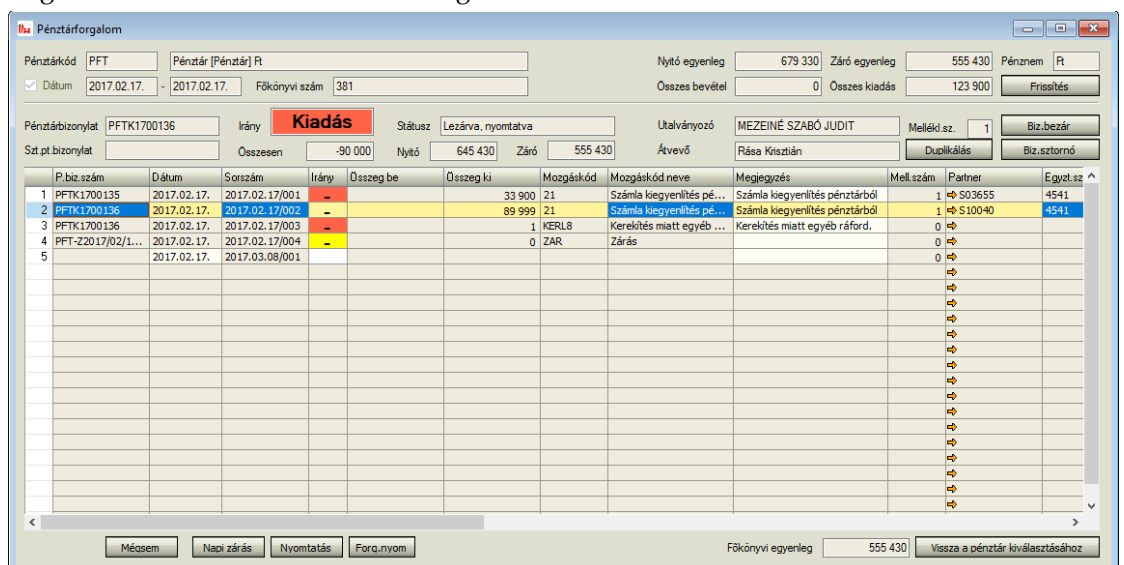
Pénztárforgalom

Pénztárkód PFT Pénztár [Pénztár] Ft
Nyitó egyenleg 679 330 Záró egyenleg 555 430 Pénznem Ft
Dátum 2017.02.17. - 2017.02.17. Főkönyvi szám 381
Összes bevétel 0 Összes kiadás 123 900 Frissítés

Pénztárbizonylat PFTK1700136 Irány Kiadás Státusz Lezárva, nyomtatva Utalványozó MEZEINÉ SZABÓ JUDIT Mellékl.sz. 1 Biz.bezár
Szt.pt.bizonylat Összesen -90 000 Nyitó 645 430 Záró 555 430 Átvevő Rása Krisztián Duplikálás Biz.sztornó

| | P.biz.szám | Dátum | Sorszám | Irány | Összeg be | Összeg ki | Mozgáskód | Mozgáskód neve | Megjegyzés | Mell.szám | Partner | Egyzt.sz |
|---|---|---|---|---|---|---|---|---|---|---|---|---|
| 1 | PFTK1700135 | 2017.02.17. | 2017.02.17/001 | - | | 33 900 | 21 | Számla kiegyenlítés pé... | Számla kiegyenlítés pénztárból | 1 | S03655 | 4541 |
| 2 | PFTK1700136 | 2017.02.17. | 2017.02.17/002 | - | | 89 999 | 21 | Számla kiegyenlítés pé... | Számla kiegyenlítés pénztárból | 1 | S10040 | 4541 |
| 3 | PFTK1700136 | 2017.02.17. | 2017.02.17/003 | - | | 1 | KERL8 | Kerekítés miatt egyéb ... | Kerekítés miatt egyéb ráford. | 0 | | |
| 4 | PFT-Z2017/02/1... | 2017.02.17. | 2017.02.17/004 | - | | 0 | ZAR | Zárás | | 0 | | |
| 5 | | 2017.02.17. | 2017.03.08/001 | | | | | | | 0 | | |

Mégsem Napi zárás Nyomtatás Forg.nyom Főkönyvi egyenleg 555 430 Vissza a pénztár kiválasztásához